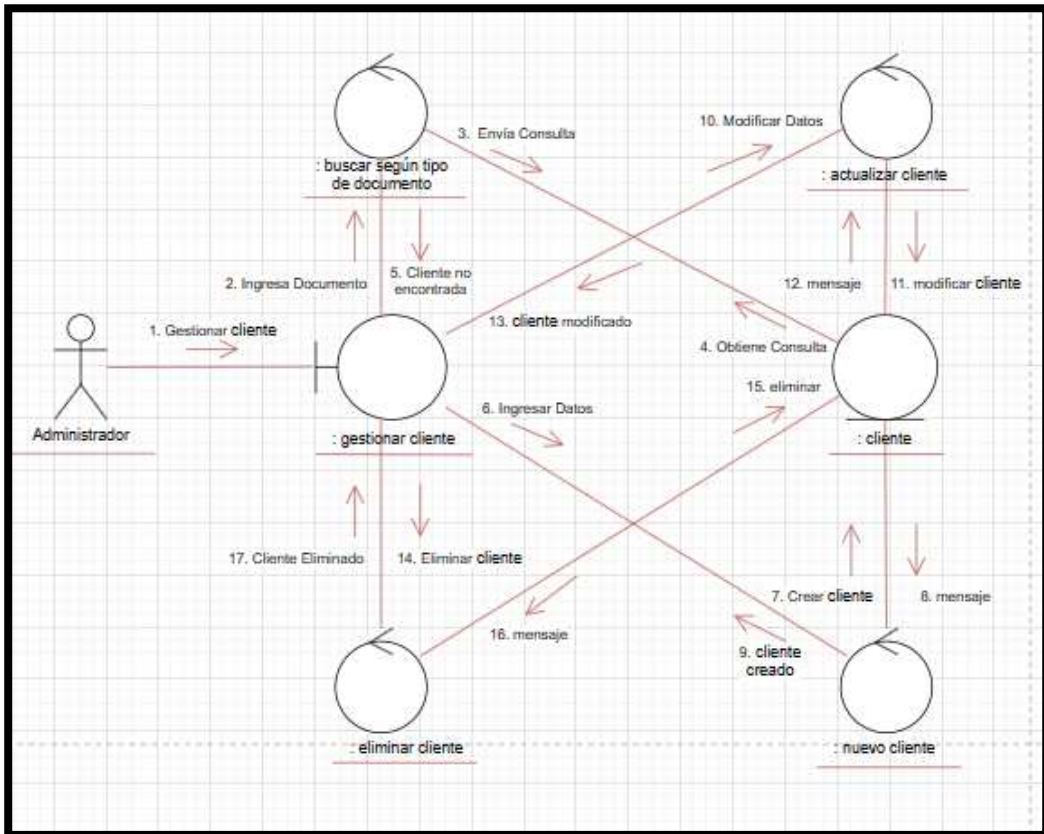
: buscar según tipo de documento

3. Envía Consulta

10. Modificar Datos

: actualizar cliente

2. Ingresa Documento

5. Cliente no encontrada

12. mensaje

11. modificar cliente

1. Gestionar cliente

13. cliente modificado

4. Obtiene Consulta

15. eliminar

Administrador

6. Ingresar Datos

: gestionar cliente

: cliente

17. Cliente Eliminado

14. Eliminar cliente

7. Crear cliente

8. mensaje

16. mensaje

9. cliente creado

: eliminar cliente

: nuevo cliente